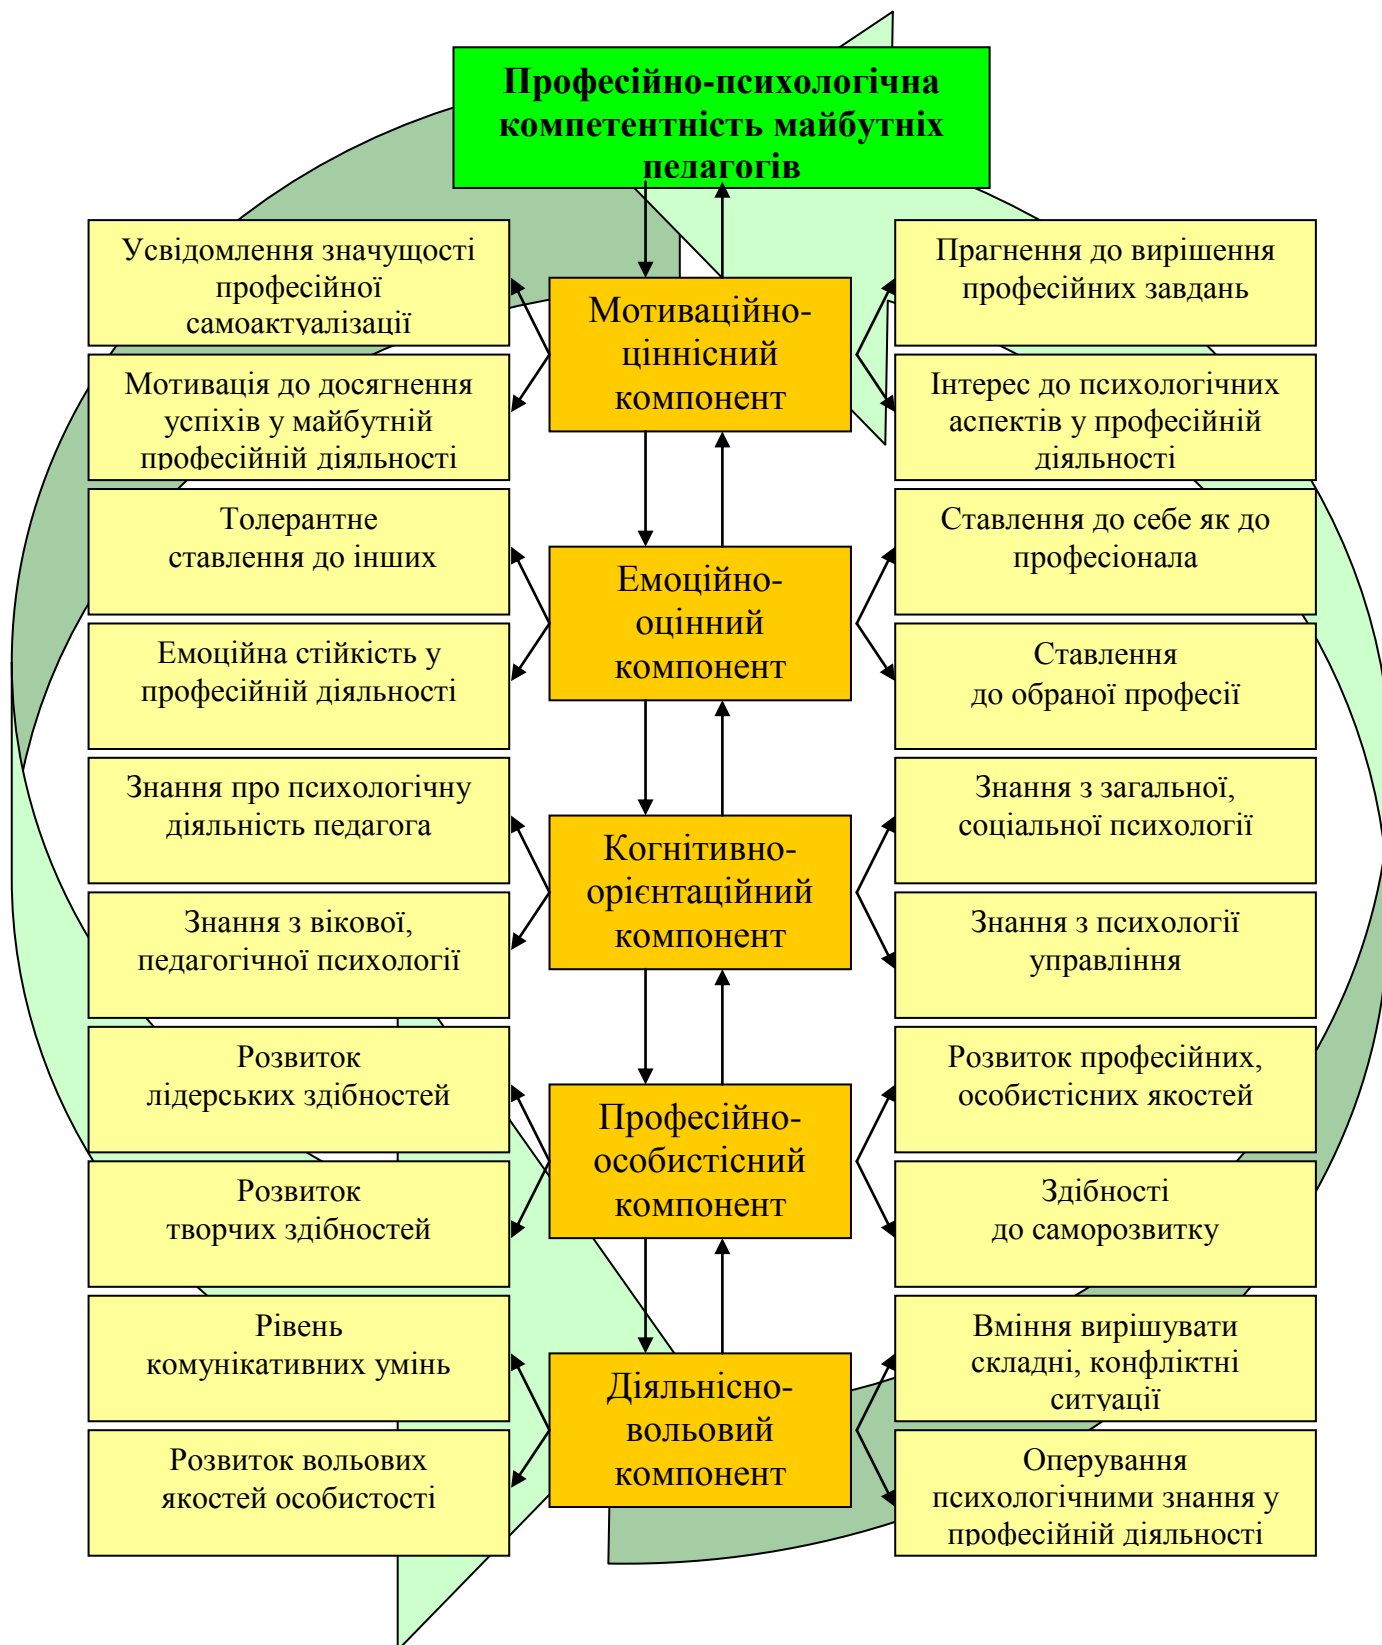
Професійно-психологічна компетентність майбутніх педагогів

Усвідомлення значущості професійної самоактуалізації

Мотивація до досягнення успіхів у майбутній професійній діяльності

Мотиваційно-ціннісний компонент

Прагнення до вирішення професійних завдань

Інтерес до психологічних аспектів у професійній діяльності

Толерантне ставлення до інших

Емоційна стійкість у професійній діяльності

Емоційно-оцінний компонент

Ставлення до себе як до професіонала

Ставлення до обраної професії

Знання про психологічну діяльність педагога

Знання з вікової, педагогічної психології

Когнітивно-орієнтаційний компонент

Знання з загальної, соціальної психології

Знання з психології управління

Розвиток лідерських здібностей

Розвиток творчих здібностей

Професійно-особистісний компонент

Розвиток професійних, особистісних якостей

Здібності до саморозвитку

Рівень комунікативних умінь

Розвиток вольових якостей особистості

Діяльнісно-вольовий компонент

Вміння вирішувати складні, конфліктні ситуації

Оперування психологічними знання у професійній діяльності